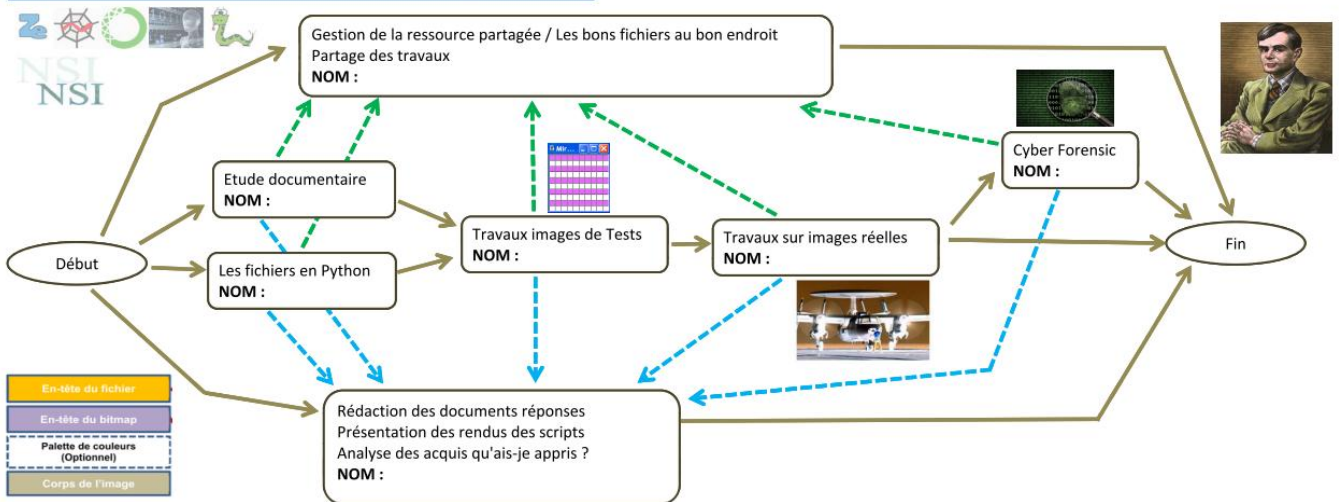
NSI
NSI

Gestion de la ressource partagée / Les bons fichiers au bon endroit
Partage des travaux
NOM :

Etude documentaire
NOM :

Les fichiers en Python
NOM :

Début

Travaux images de Tests
NOM :

Travaux sur images réelles
NOM :

Cyber Forensic
NOM :

Fin

En-tête du fichier
En-tête du bitmap
Palette de couleurs (Optionnel)
Corps de l'image

Rédaction des documents réponses
Présentation des rendus des scripts
Analyse des acquis qu'ais-je appris ?
NOM :